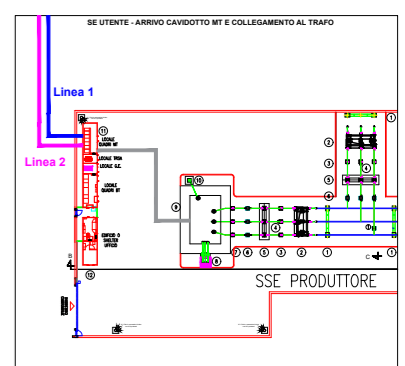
SE UTENTE - ARRIVO CAVIDOTTO MT E COLLEGAMENTO AL TRAFO

Linea 1

Linea 2

11
LOCALE QUADRI MT

LOCALE TRDA

LOCALE QUADRI BT

EDIFICIO O SHELTER UFFICIO

12

10

9

8

7 6 5 3 2 1

4

2

3

5

4

1

SSE PRODUTTORE